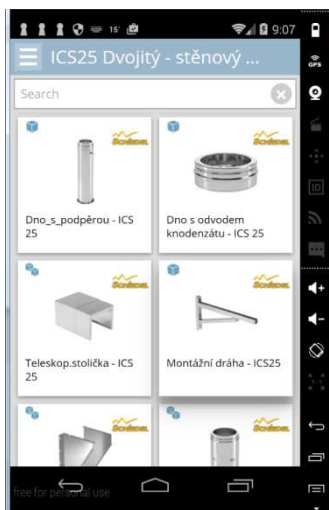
15° 9:07

ICS25 Dvojitý - stěnový ...

GPS

ID

Search

Schiedel

Dno_s_podpěrou - ICS 25

Schiedel

Dno s odvodem knodenzátu - ICS 25

Schiedel

Teleskop.stolička - ICS 25

Schiedel

Montážní dráha - ICS25

free for personal use